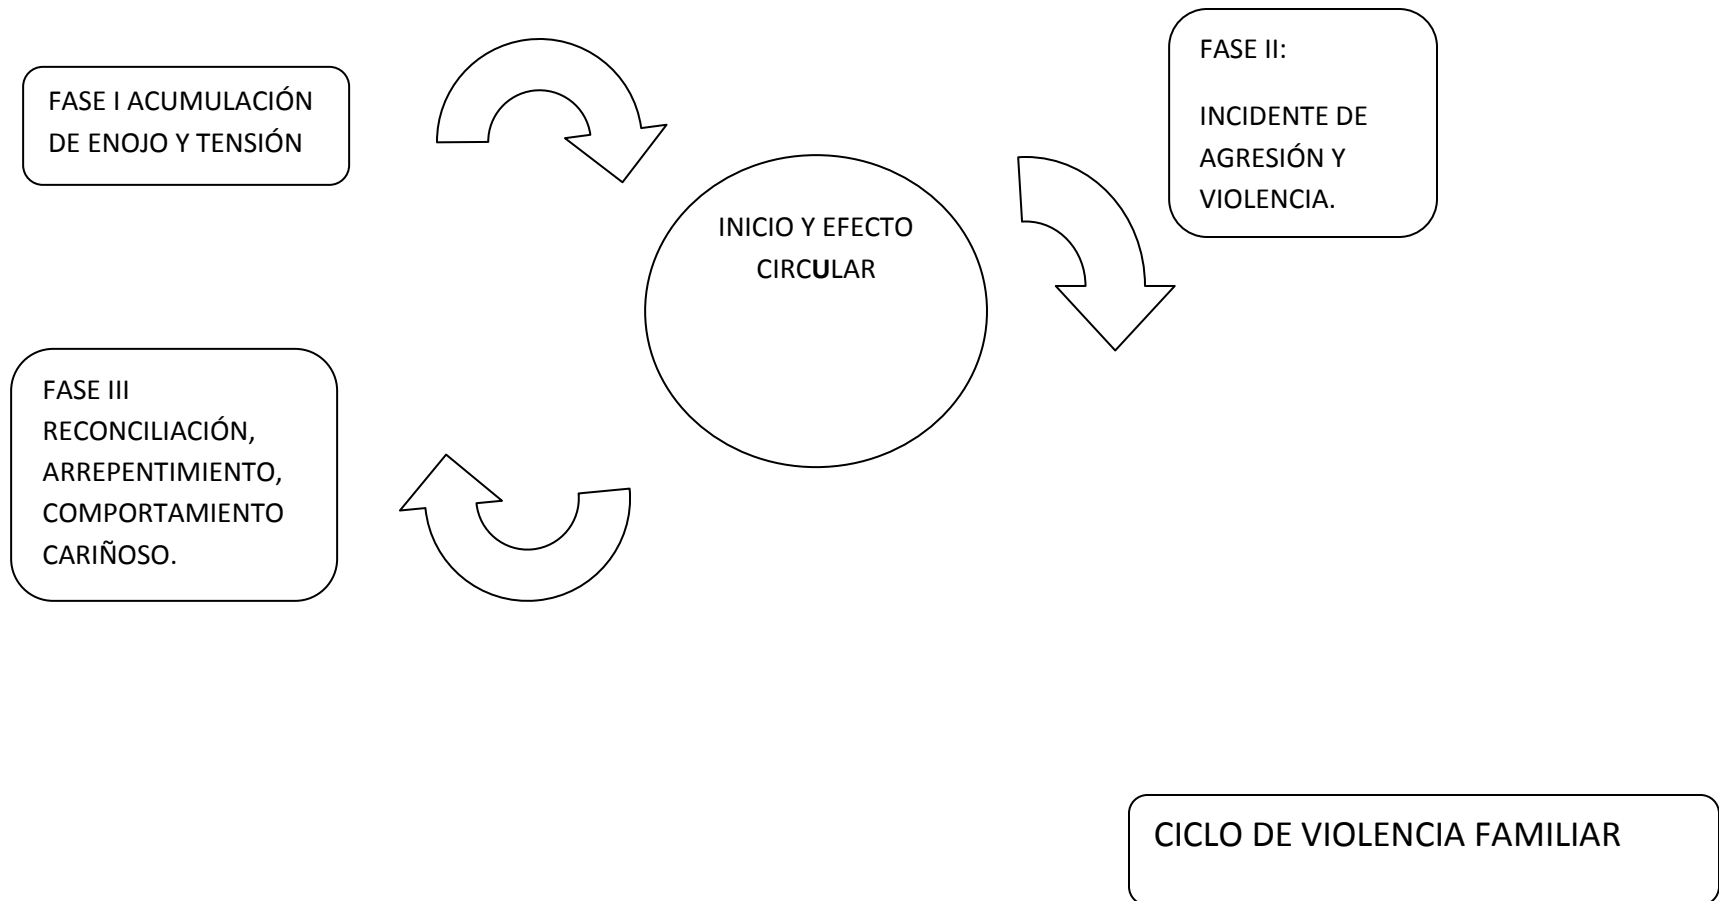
FASE I ACUMULACIÓN DE ENOJO Y TENSIÓN

FASE II:

INCIDENTE DE AGRESIÓN Y VIOLENCIA.

INICIO Y EFECTO CIRCULAR

FASE III RECONCILIACIÓN, ARREPENTIMIENTO, COMPORTAMIENTO CARIÑOSO.

CICLO DE VIOLENCIA FAMILIAR